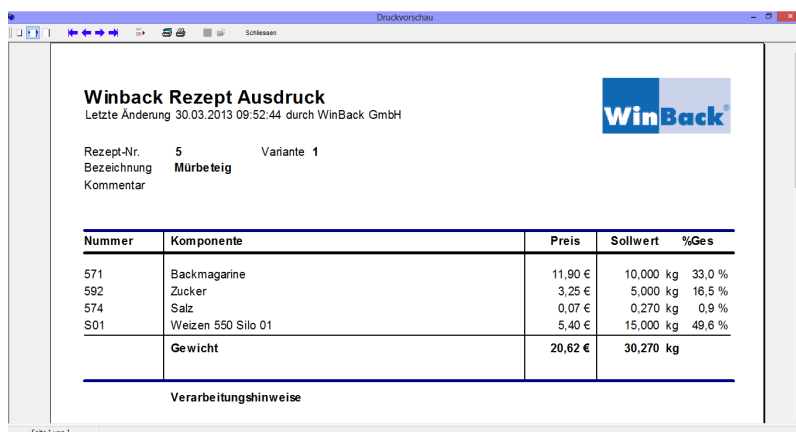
Druckvorschau

Schliessen

Winback Rezept Ausdruck
Letzte Änderung 30.03.2013 09:52:44 durch WinBack GmbH

WinBack®

Rezept-Nr. 5 Variante 1
Bezeichnung Mürbeteig
Kommentar

| Nummer | Komponente | Preis | Sollwert | %Ges |
|---|---|---|---|---|
| 571 | Backmagarine | 11,90 € | 10,000 kg | 33,0 % |
| 592 | Zucker | 3,25 € | 5,000 kg | 16,5 % |
| 574 | Salz | 0,07 € | 0,270 kg | 0,9 % |
| S01 | Weizen 550 Silo 01 | 5,40 € | 15,000 kg | 49,6 % |
| | Gewicht | 20,62 € | 30,270 kg | |

Verarbeitungshinweise

Seite 1 von 1